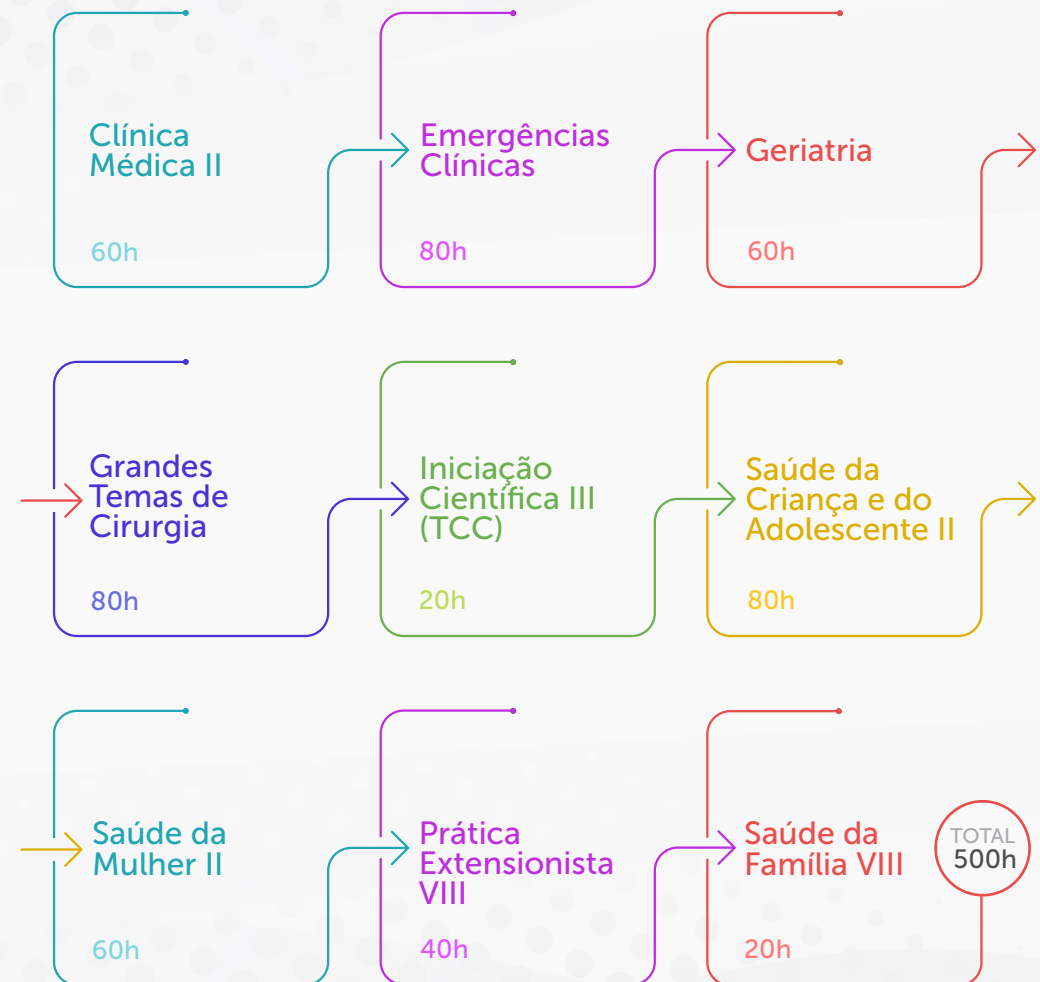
Clínica Médica II

60h

Emergências Clínicas

80h

Geriatria

60h

Grandes Temas de Cirurgia

80h

Iniciação Científica III (TCC)

20h

Saúde da Criança e do Adolescente II

80h

Saúde da Mulher II

60h

Prática Extensionista VIII

40h

Saúde da Família VIII

20h

TOTAL 500h